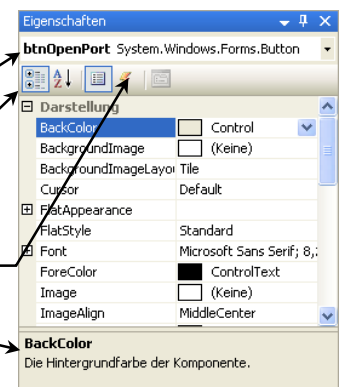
Eigenschaften

btnOpenPort System.Windows.Forms.Button

Darstellung

| | |
|---|---|
| BackColor | Control |
| BackgroundImage | (Keine) |
| BackgroundImageLayou | Tile |
| Cursor | Default |
| FlatAppearance | |
| FlatStyle | Standard |
| Font | Microsoft Sans Serif; 8,2 |
| ForeColor | ControlText |
| Image | (Keine) |
| ImageAlign | MiddleCenter |

BackColor
Die Hintergrundfarbe der Komponente.